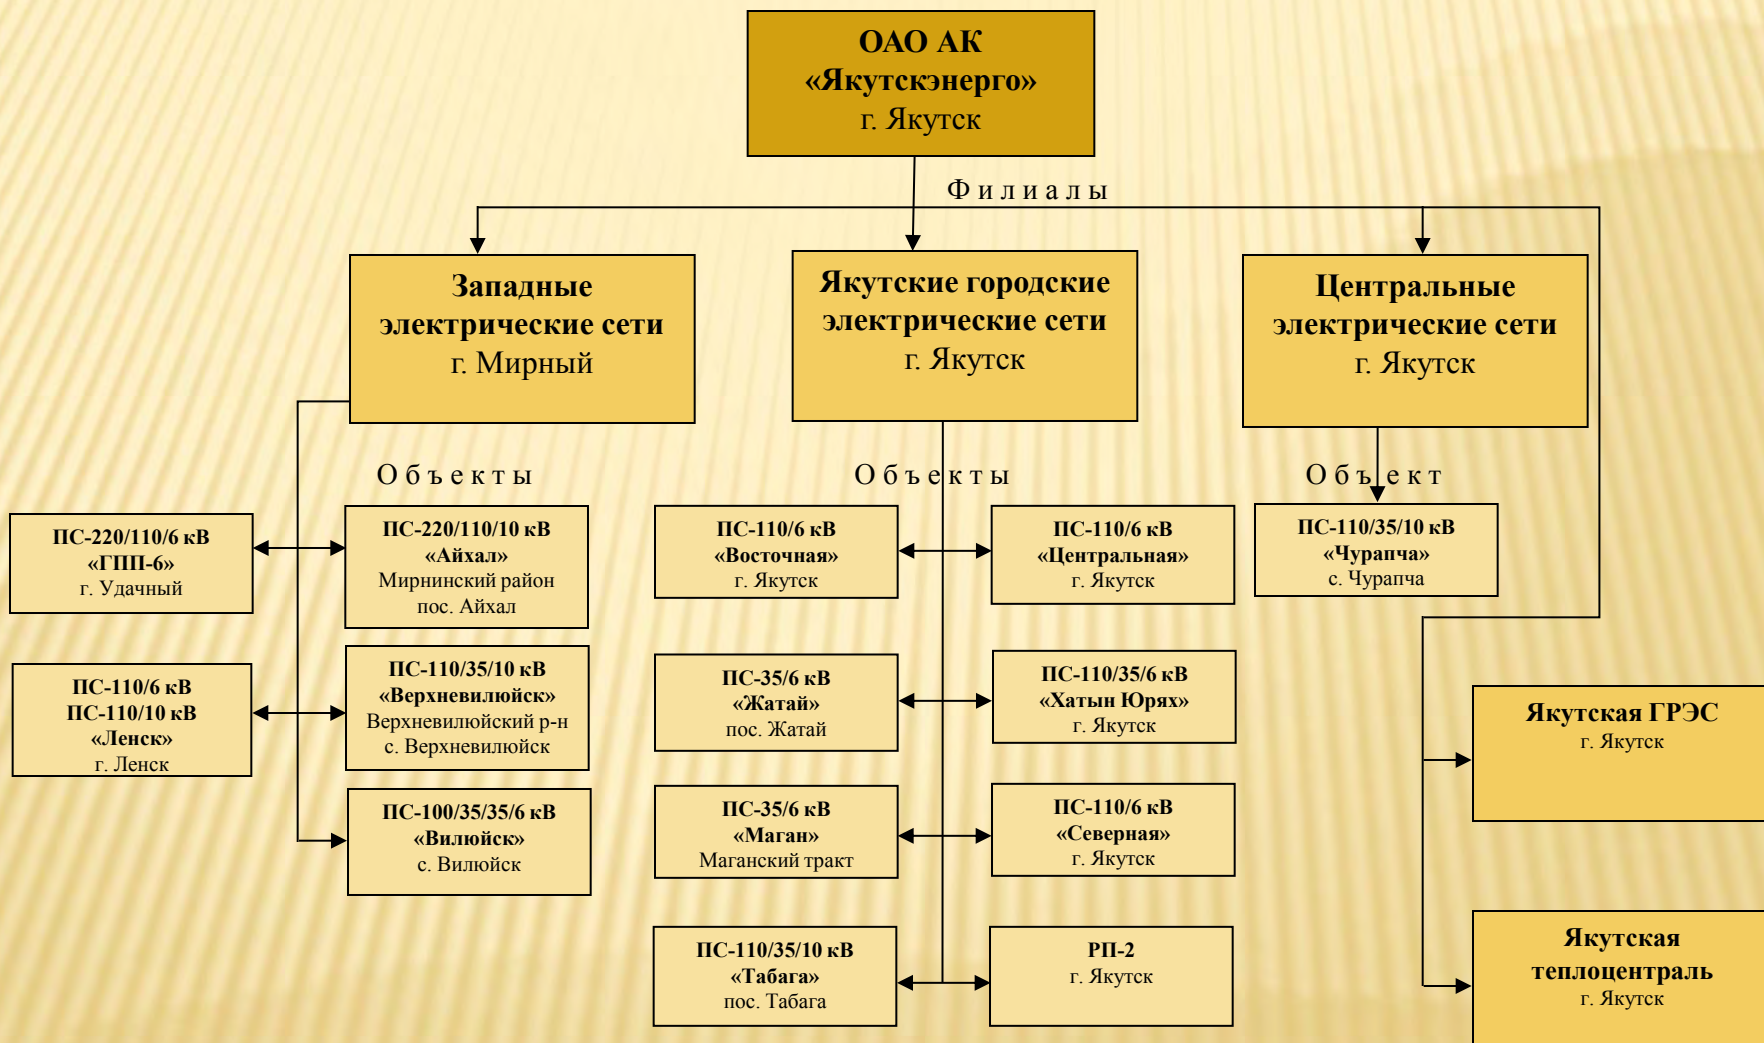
ОАО АК «Якутскэнерго» г. Якутск

Филиалы

Западные электрические сети г. Мирный

Якутские городские электрические сети г. Якутск

Центральные электрические сети г. Якутск

Объекты

ПС-220/110/6 кВ «ГПП-6» г. Удачный

ПС-220/110/10 кВ «Айхал» Мирнинский район пос. Айхал

ПС-110/6 кВ ПС-110/10 кВ «Ленск» г. Ленск

ПС-110/35/10 кВ «Верхневилюйск» Верхневилюйский р-н с. Верхневилюйск

ПС-100/35/35/6 кВ «Вилюйск» с. Вилюйск

Объекты

ПС-110/6 кВ «Восточная» г. Якутск

ПС-110/6 кВ «Центральная» г. Якутск

ПС-35/6 кВ «Жатай» пос. Жатай

ПС-110/35/6 кВ «Хатын Юрях» г. Якутск

ПС-35/6 кВ «Маган» Маганский тракт

ПС-110/6 кВ «Северная» г. Якутск

ПС-110/35/10 кВ «Табага» пос. Табага

РП-2 г. Якутск

Объект

ПС-110/35/10 кВ «Чурапча» с. Чурапча

Якутская ГРЭС г. Якутск

Якутская теплоцентраль г. Якутск